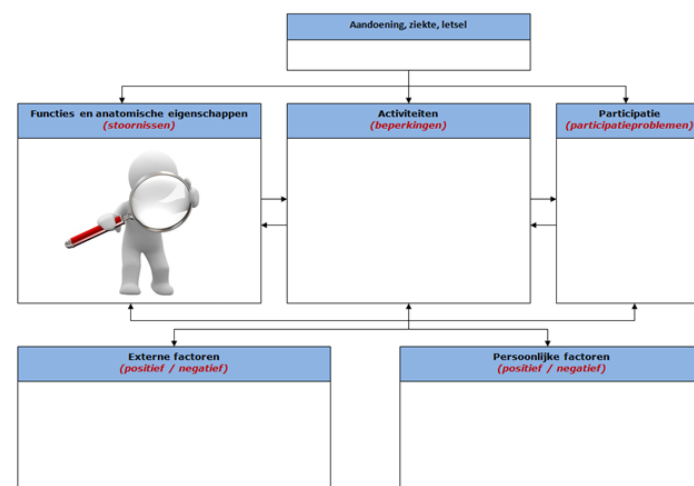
Aandoening, ziekte, letsel

Functies en anatomische eigenschappen
(stoornissen)

Activiteiten
(beperkingen)

Participatie
(participatieproblemen)

Externe factoren
(positief / negatief)

Persoonlijke factoren
(positief / negatief)